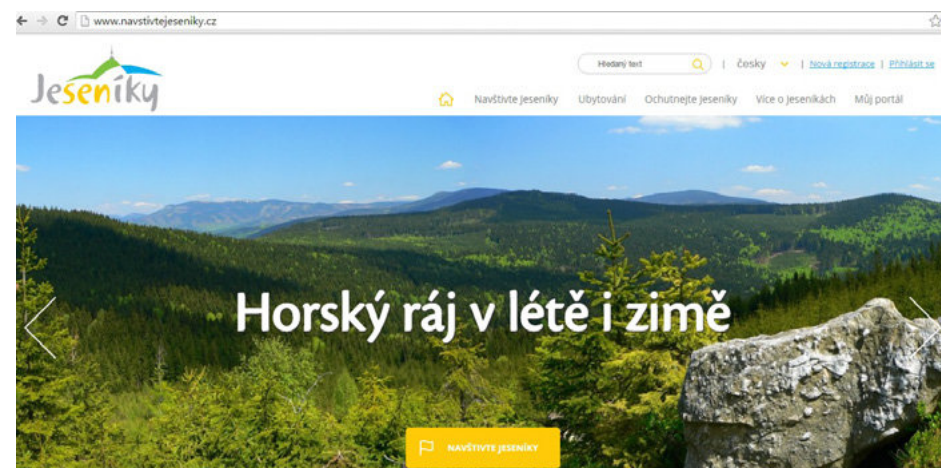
www.navstivtejeseniky.cz

Jeseníky

Hledaný text | česky | Nová registrace | Přihlásit se

Navštivte Jeseníky Ubytování Ochutnejte Jeseníky Více o Jeseníkách Můj portál

Horský ráj v létě i zimě

NAVŠTIVTE JESENÍKY